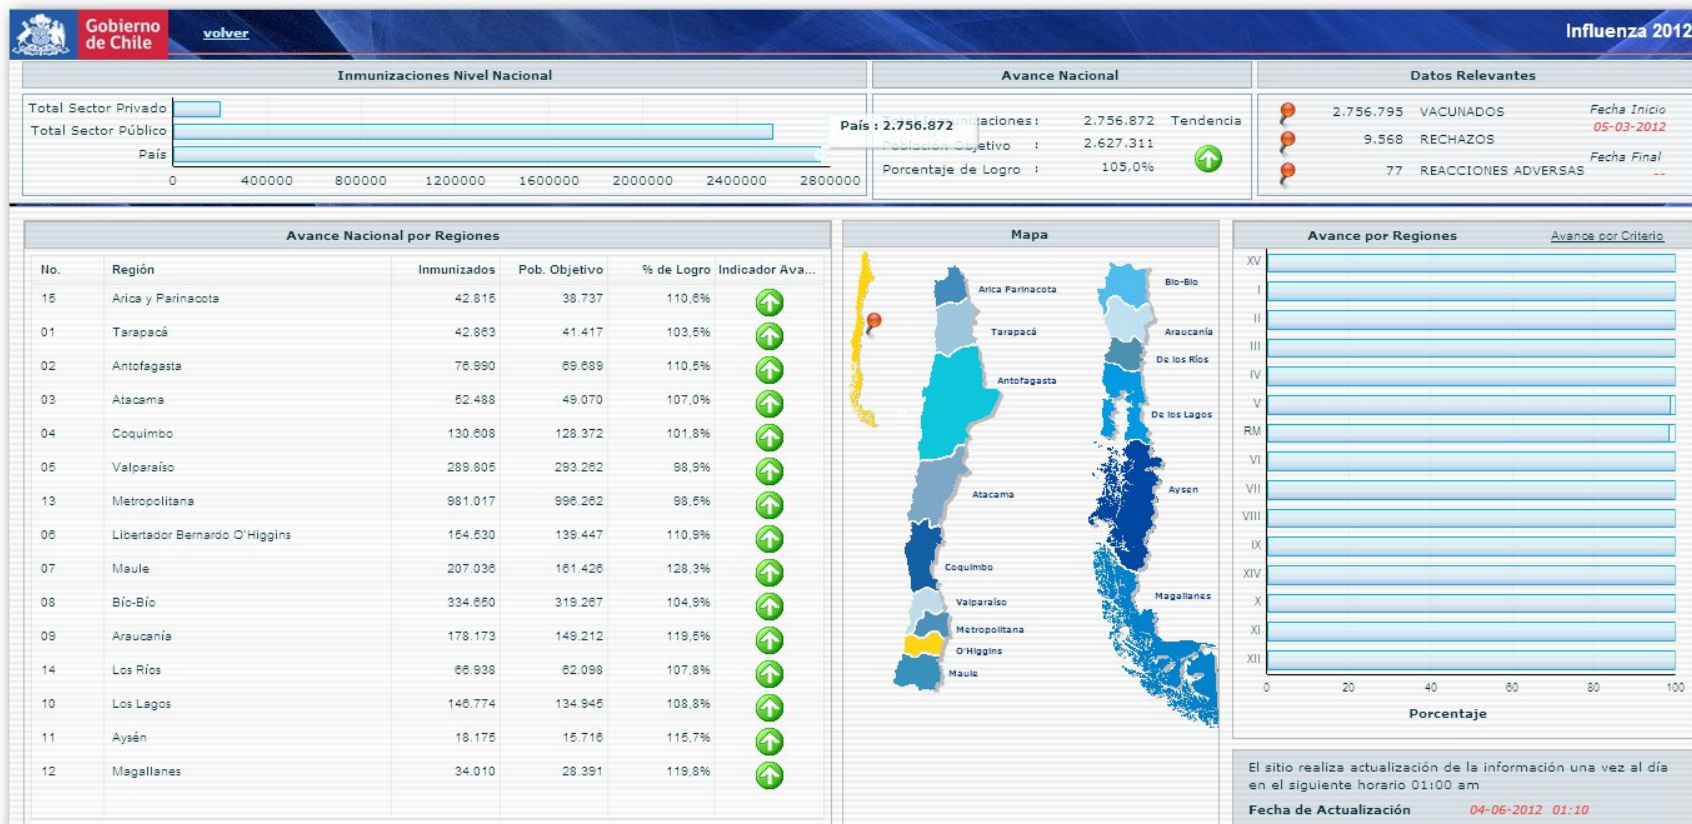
Gobierno de Chile

volver

Influenza 2012

Inmunizaciones Nivel Nacional

Total Sector Privado
Total Sector Público
País

País : 2.756.872

0 400000 800000 1200000 1600000 2000000 2400000 2800000

Avance Nacional

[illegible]aciones : 2.756.872 Tendencia
Población Objetivo : 2.627.311
Porcentaje de Logro : 105,0%

Datos Relevantes

2.756.795 VACUNADOS
9.568 RECHAZOS
77 REACCIONES ADVERSAS

Fecha Inicio
05-03-2012
Fecha Final
--

Avance Nacional por Regiones

| No. | Región | Inmunizados | Pob. Objetivo | % de Logro | Indicador Ava... |
|---|---|---|---|---|---|
| 15 | Arica y Parinacota | 42.815 | 38.737 | 110,6% | |
| 01 | Tarapacá | 42.863 | 41.417 | 103,5% | |
| 02 | Antofagasta | 76.990 | 69.689 | 110,5% | |
| 03 | Atacama | 52.488 | 49.070 | 107,0% | |
| 04 | Coquimbo | 130.608 | 128.372 | 101,8% | |
| 05 | Valparaíso | 289.805 | 293.262 | 98,9% | |
| 13 | Metropolitana | 981.017 | 996.262 | 98,5% | |
| 06 | Libertador Bernardo O'Higgins | 154.530 | 139.447 | 110,9% | |
| 07 | Maule | 207.036 | 161.426 | 128,3% | |
| 08 | Bío-Bío | 334.650 | 319.267 | 104,9% | |
| 09 | Araucanía | 178.173 | 149.212 | 119,5% | |
| 14 | Los Ríos | 66.938 | 62.098 | 107,8% | |
| 10 | Los Lagos | 146.774 | 134.945 | 108,8% | |
| 11 | Aysén | 18.175 | 15.716 | 115,7% | |
| 12 | Magallanes | 34.010 | 28.391 | 119,8% | |

Mapa

Arica Parinacota
Tarapacá
Antofagasta
Atacama
Coquimbo
Valparaíso
Metropolitana
O'Higgins
Maule
Bío-Bío
Araucanía
De los Ríos
De los Lagos
Aysen
Magallanes

Avance por Regiones

Avance por Criterio

XV
I
II
III
IV
V
RM
VI
VII
VIII
IX
XIV
X
XI
XII

0 20 40 60 80 100

Porcentaje

El sitio realiza actualización de la información una vez al día en el siguiente horario 01:00 am

Fecha de Actualización 04-06-2012 01:10